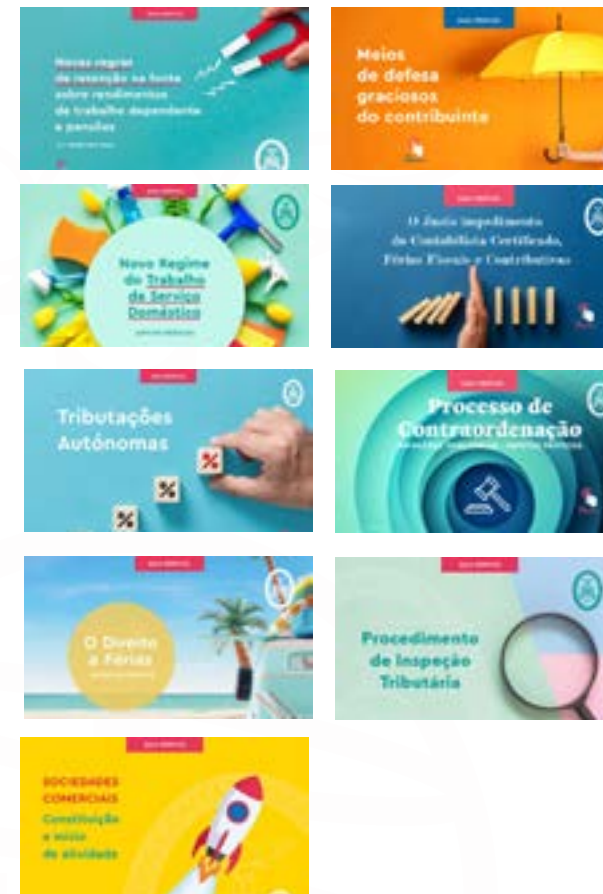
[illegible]

Novas regras de retenção na fonte sobre rendimentos de trabalho dependente e pensões

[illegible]

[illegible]

Meios de defesa graciosos do contribuinte

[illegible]

Novo Regime do Trabalho do Serviço Doméstico

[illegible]

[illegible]

O Justo impedimento do Contabilista Certificado, Férias Fiscais e Contributivas

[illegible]

Tributações Autónomas

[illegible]

Processo de Contraordenação

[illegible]

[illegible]

O Direito a Férias

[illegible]

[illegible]

Procedimento de Inspeção Tributária

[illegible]

SOCIEDADES COMERCIAIS

Constituição e início de atividade